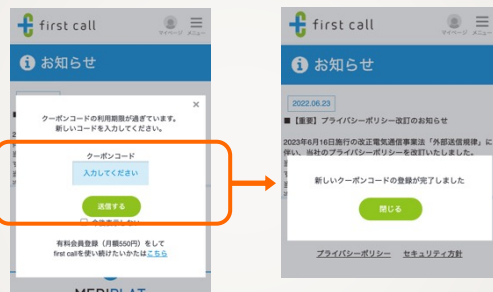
first call

マイページ メニュー

お知らせ

×

クーポンコードの利用期限が過ぎています。新しいコードを入力してください。

クーポンコード

入力してください

送信する

有料会員登録（月額550円）をして first callを使い続けたい方はこちら

MEDIPLAT

first call

マイページ メニュー

お知らせ

2022.06.23

■【重要】プライバシーポリシー改訂のお知らせ

2023年6月16日施行の改正電気通信事業法「外部送信規律」に伴い、当社のプライバシーポリシーを改訂いたしました。

新しいクーポンコードの登録が完了しました

閉じる

プライバシーポリシー　セキュリティ方針